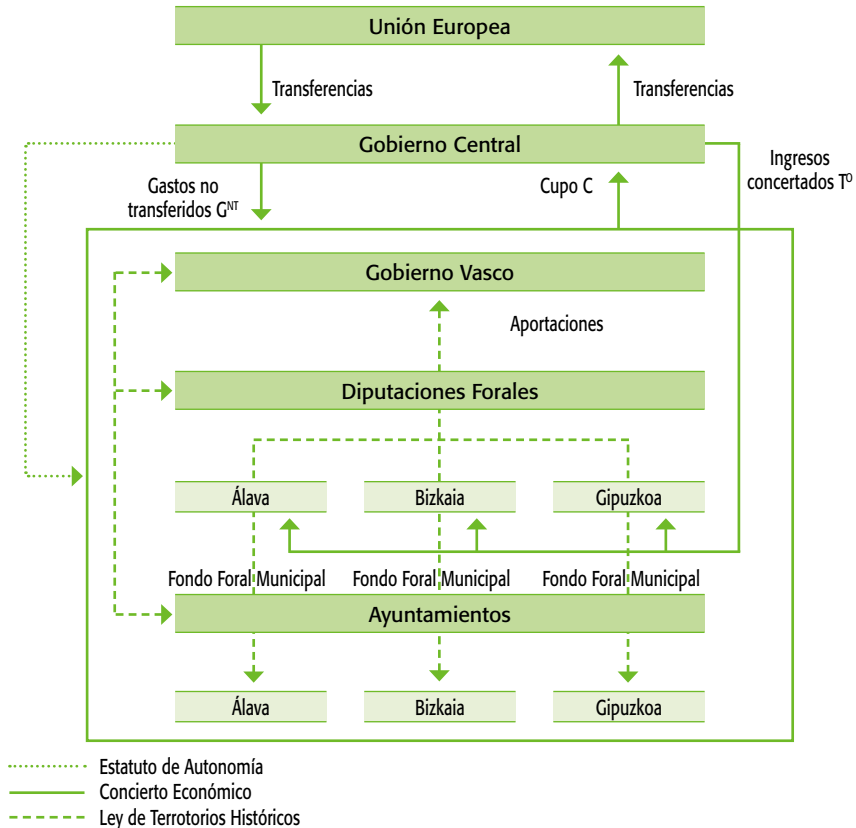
Unión Europea

Transferencias

Transferencias

Gobierno Central

Gastos no transferidos $G^{NT}$

Cupo C

Ingresos concertados $T^{O}$

Gobierno Vasco

Aportaciones

Diputaciones Forales

Álava

Bizkaia

Gipuzkoa

Fondo Foral Municipal

Fondo Foral Municipal

Fondo Foral Municipal

Ayuntamientos

Álava

Bizkaia

Gipuzkoa

Estatuto de Autonomía
Concierto Económico
Ley de Terrotorios Históricos